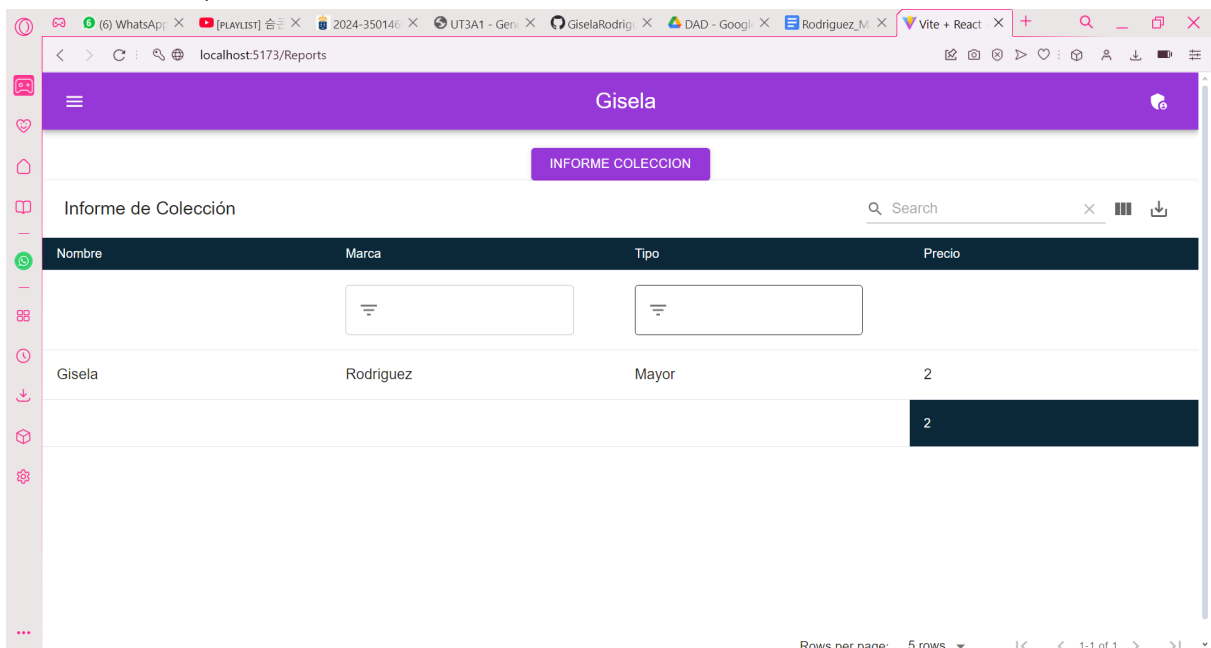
(6) WhatsApp [PLAYLIST] 승 2024-350146 UT3A1 - Gen GiselaRodrig DAD - Googl Rodriguez_M Vite + React

localhost:5173/Reports

Gisela

INFORME COLECCION

Informe de Colección

Search

| Nombre | Marca | Tipo | Precio |
|---|---|---|---|
| | | | |
| Gisela | Rodriguez | Mayor | 2 |
| | | | 2 |

Rows per page: 5 rows 1-1 of 1